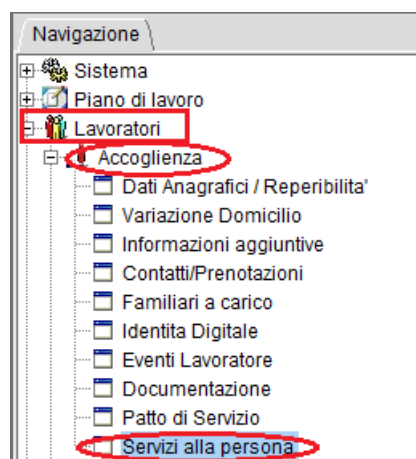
Navigazione

Sistema
Piano di lavoro
Lavoratori
Accoglienza
Dati Anagrafici / Reperibilita'
Variazione Domicilio
Informazioni aggiuntive
Contatti/Prenotazioni
Familiari a carico
Identita Digitale
Eventi Lavoratore
Documentazione
Patto di Servizio
Servizi alla persona